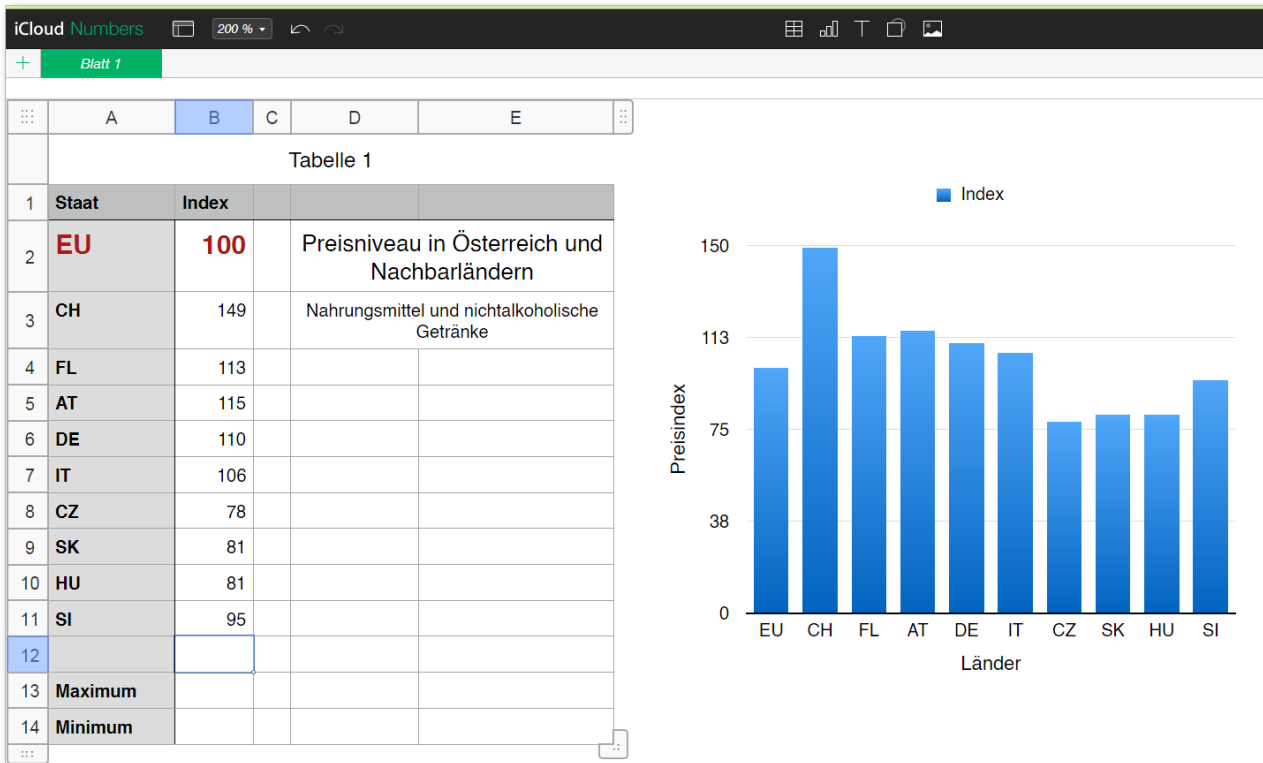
iCloud Numbers 200 %

Blatt 1

| | A | B | C | D | E |
|---|---|---|---|---|---|
| | Tabelle 1 | | | | |
| 1 | Staat | Index | | | |
| 2 | EU | 100 | | Preisniveau in Österreich und Nachbarländern | |
| 3 | CH | 149 | | Nahrungsmittel und nichtalkoholische Getränke | |
| 4 | FL | 113 | | | |
| 5 | AT | 115 | | | |
| 6 | DE | 110 | | | |
| 7 | IT | 106 | | | |
| 8 | CZ | 78 | | | |
| 9 | SK | 81 | | | |
| 10 | HU | 81 | | | |
| 11 | SI | 95 | | | |
| 12 | | | | | |
| 13 | Maximum | | | | |
| 14 | Minimum | | | | |

Index

150
113
75
38
0

Preisindex

EU CH FL AT DE IT CZ SK HU SI

Länder